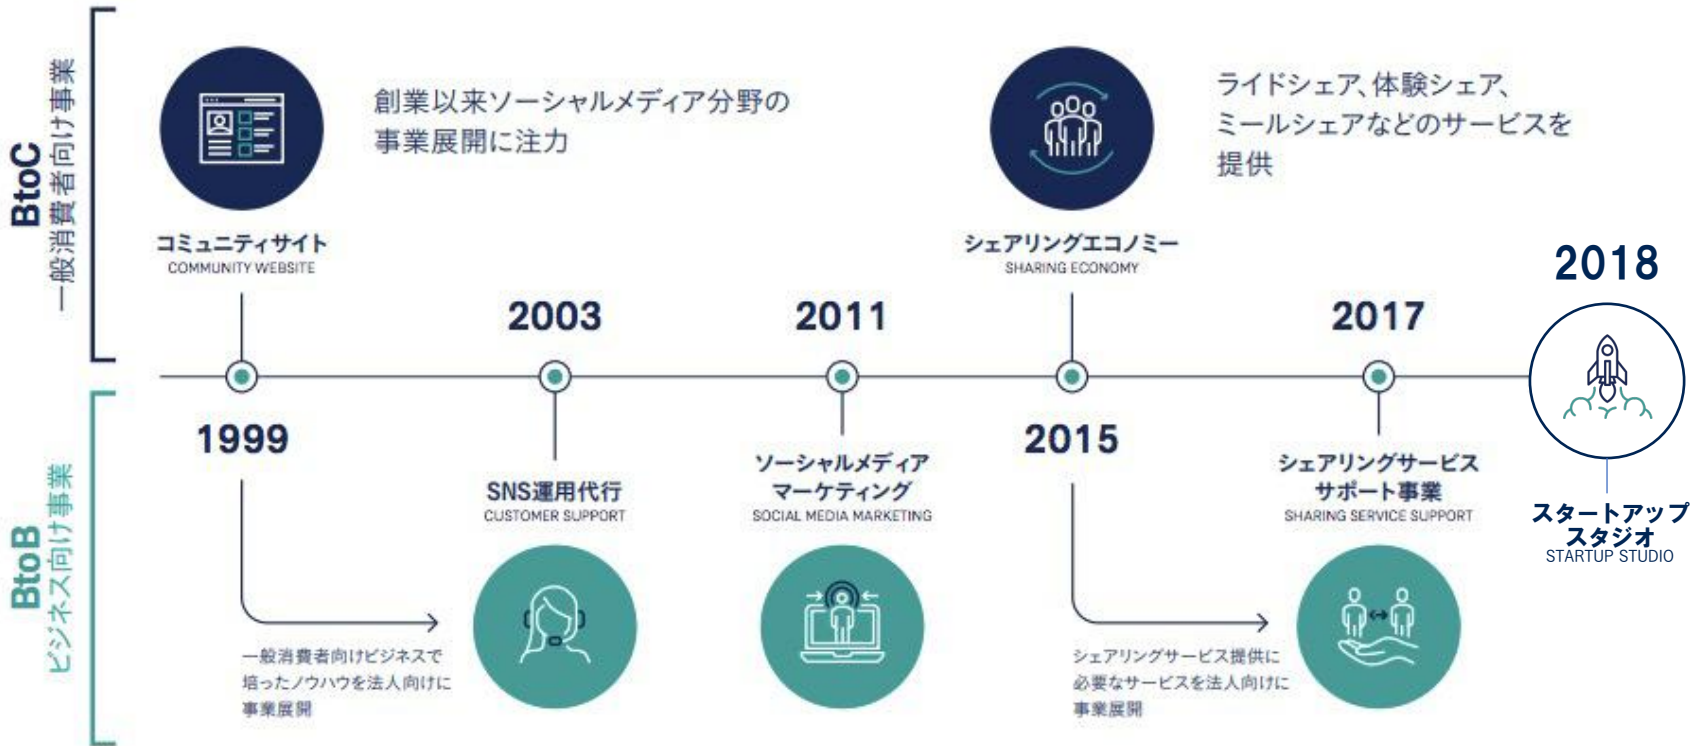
BtoC
一般消費者向け事業

創業以来ソーシャルメディア分野の事業展開に注力

ライドシェア、体験シェア、ミールシェアなどのサービスを提供

コミュニティサイト
COMMUNITY WEBSITE

シェアリングエコノミー
SHARING ECONOMY

2018

2003

2011

2017

1999

2015

BtoB
ビジネス向け事業

SNS運用代行
CUSTOMER SUPPORT

ソーシャルメディアマーケティング
SOCIAL MEDIA MARKETING

シェアリングサービスサポート事業
SHARING SERVICE SUPPORT

スタートアップスタジオ
STARTUP STUDIO

一般消費者向けビジネスで培ったノウハウを法人向けに事業展開

シェアリングサービス提供に必要なサービスを法人向けに事業展開